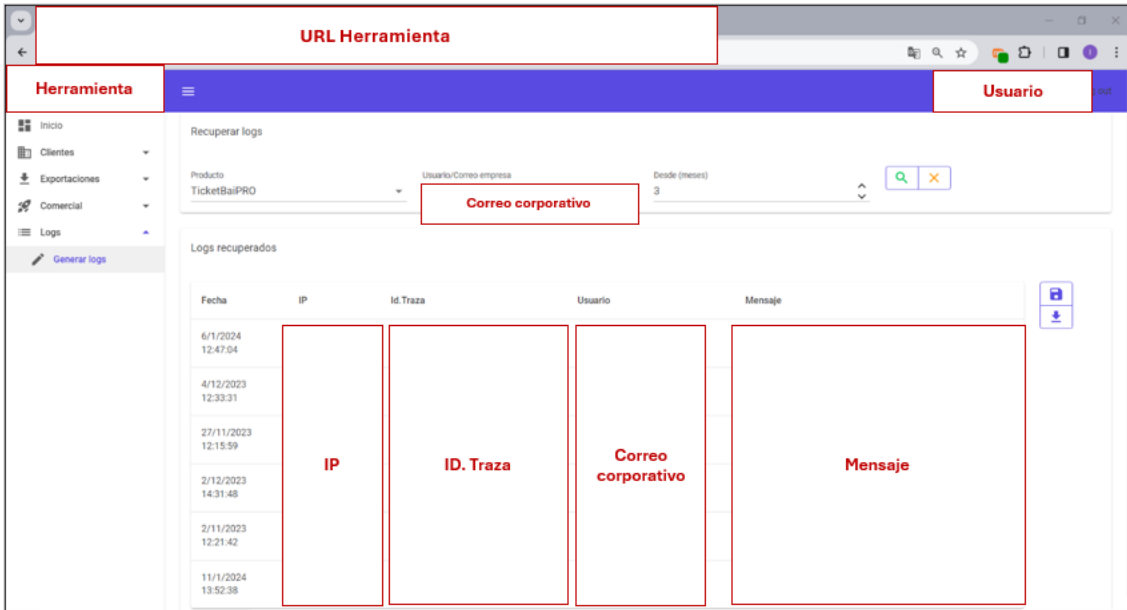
URL Herramienta

Herramienta

Usuario

out

Inicio

Clientes

Exportaciones

Comercial

Logs

Generar logs

Recuperar logs

Producto
TicketBaiPRO

Usuario/Correo empresa

Correo corporativo

Desde (meses)
3

Logs recuperados

| Fecha | IP | Id.Traza | Usuario | Mensaje |
|---|---|---|---|---|
| 6/1/2024 12:47:04 | | | | |
| 4/12/2023 12:33:31 | | | | |
| 27/11/2023 12:15:59 | | | | |
| 2/12/2023 14:31:48 | | | | |
| 2/11/2023 12:21:42 | | | | |
| 11/1/2024 13:52:38 | | | | |

IP

ID. Traza

Correo corporativo

Mensaje